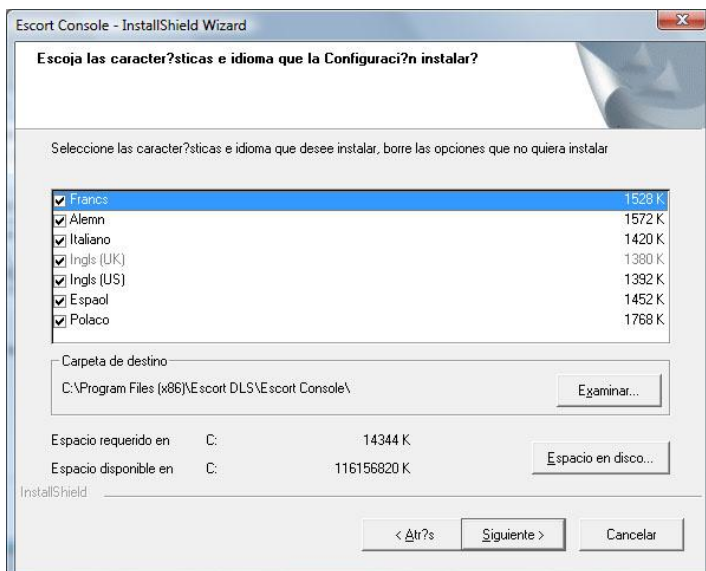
Escort Console - InstallShield Wizard

Escoja las caracter?sticas e idioma que la Configuraci?n instalar?

Seleccione las caracter?sticas e idioma que desee instalar, borre las opciones que no quiera instalar

| | |
|---|---|
| Francs | 1528 K |
| Alemn | 1572 K |
| Italiano | 1420 K |
| Ingls (UK) | 1380 K |
| Ingls (US) | 1392 K |
| Espaol | 1452 K |
| Polaco | 1768 K |

Carpeta de destino
C:\Program Files (x86)\Escort DLS\Escort Console\

Examinar...

Espacio requerido en C: 14344 K
Espacio disponible en C: 116156820 K

Espacio en disco...

InstallShield

< Atr?s Siguiente > Cancelar